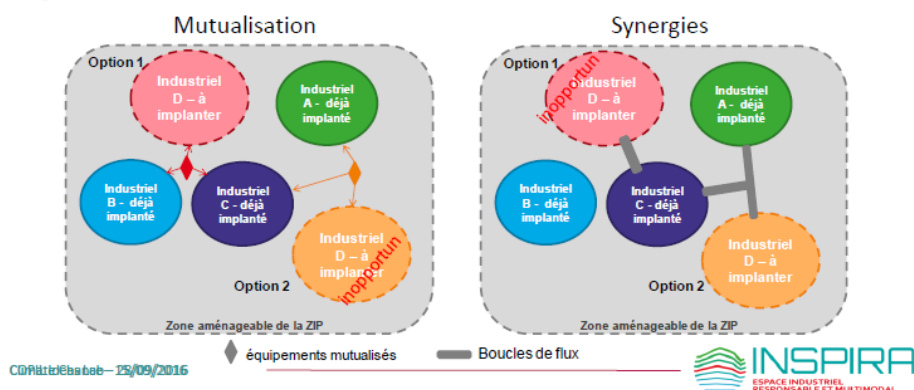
Mutualisation

Option 1

Industriel D – à implanter

Industriel A - déjà implanté

Industriel B - déjà implanté

Industriel C - déjà implanté

Industriel D – à implanter

inopportun

Option 2

Zone aménageable de la ZIP

Synergies

Option 1

Industriel D – à implanter

inopportun

Industriel A - déjà implanté

Industriel B - déjà implanté

Industriel C - déjà implanté

Industriel D – à implanter

Option 2

Zone aménageable de la ZIP

équipements mutualisés

Boucles de flux

COPIL Chabot – 15/09/2016

INSPIRA
ESPACE INDUSTRIEL RESPONSABLE ET MULTIMODAL